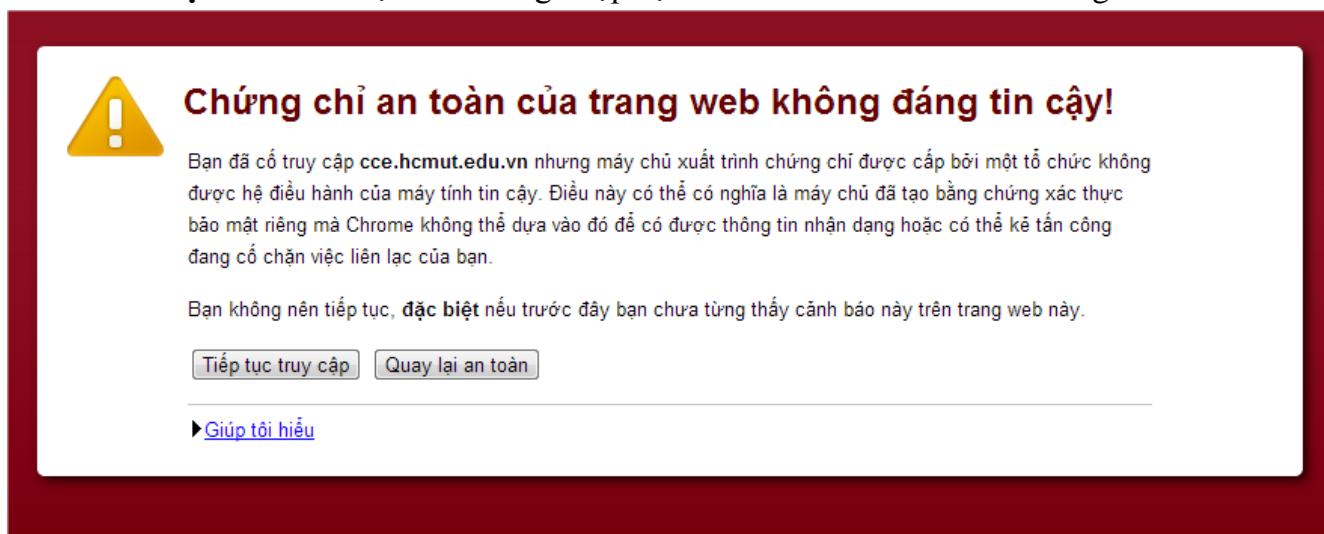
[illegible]

Chứng chỉ an toàn của trang web không đáng tin cậy!

Bạn đã cố truy cập cce.hcmut.edu.vn nhưng máy chủ xuất trình chứng chỉ được cấp bởi một tổ chức không được hệ điều hành của máy tính tin cậy. Điều này có thể có nghĩa là máy chủ đã tạo bằng chứng xác thực bảo mật riêng mà Chrome không thể dựa vào đó để có được thông tin nhận dạng hoặc có thể kẻ tấn công đang cố chặn việc liên lạc của bạn.

Bạn không nên tiếp tục, đặc biệt nếu trước đây bạn chưa từng thấy cảnh báo này trên trang web này.

Tiếp tục truy cập

Quay lại an toàn

Giúp tôi hiểu